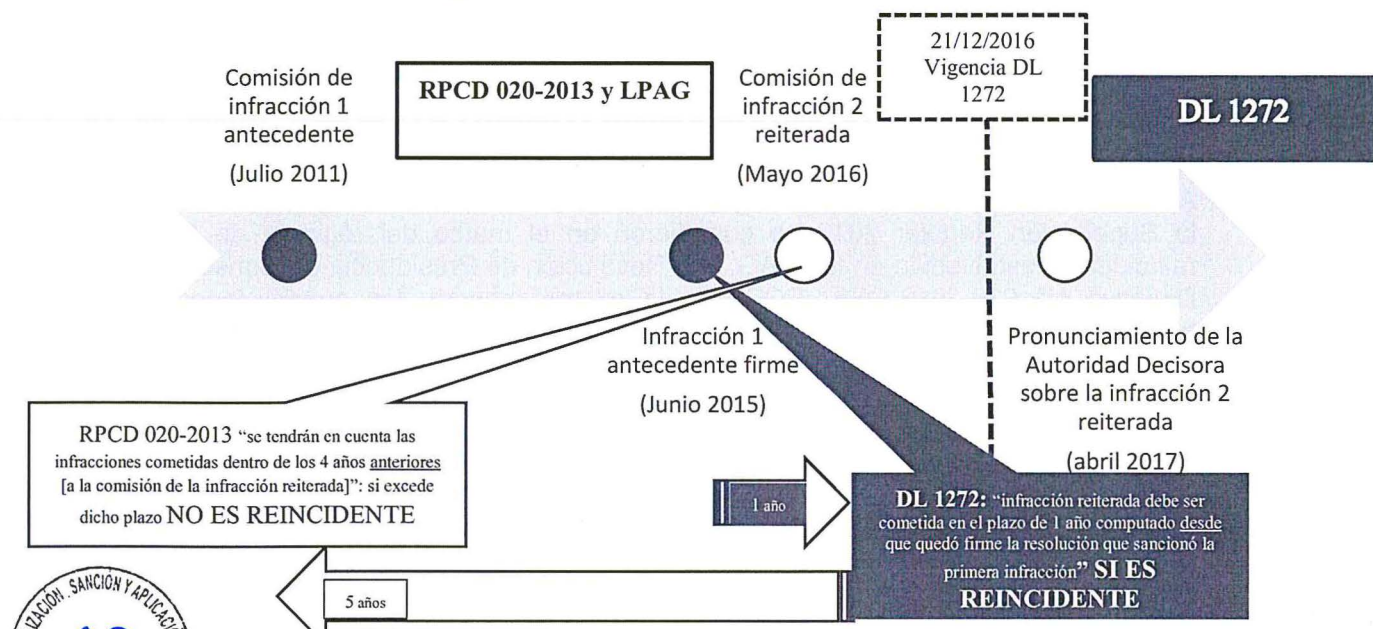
21/12/2016
Vigencia DL 1272

Comisión de infracción 1 antecedente

(Julio 2011)

RPCD 020-2013 y LPAG

Comisión de infracción 2 reiterada

(Mayo 2016)

DL 1272

Infracción 1 antecedente firme

(Junio 2015)

Pronunciamiento de la Autoridad Decisora sobre la infracción 2 reiterada

(abril 2017)

RPCD 020-2013 "se tendrán en cuenta las infracciones cometidas dentro de los 4 años anteriores [a la comisión de la infracción reiterada]": si excede dicho plazo NO ES REINCIDENTE

1 año

DL 1272: "infracción reiterada debe ser cometida en el plazo de 1 año computado desde que quedó firme la resolución que sancionó la primera infracción" SI ES REINCIDENTE

5 años

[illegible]ZACIÓN, SANCIÓN Y APLICACI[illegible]